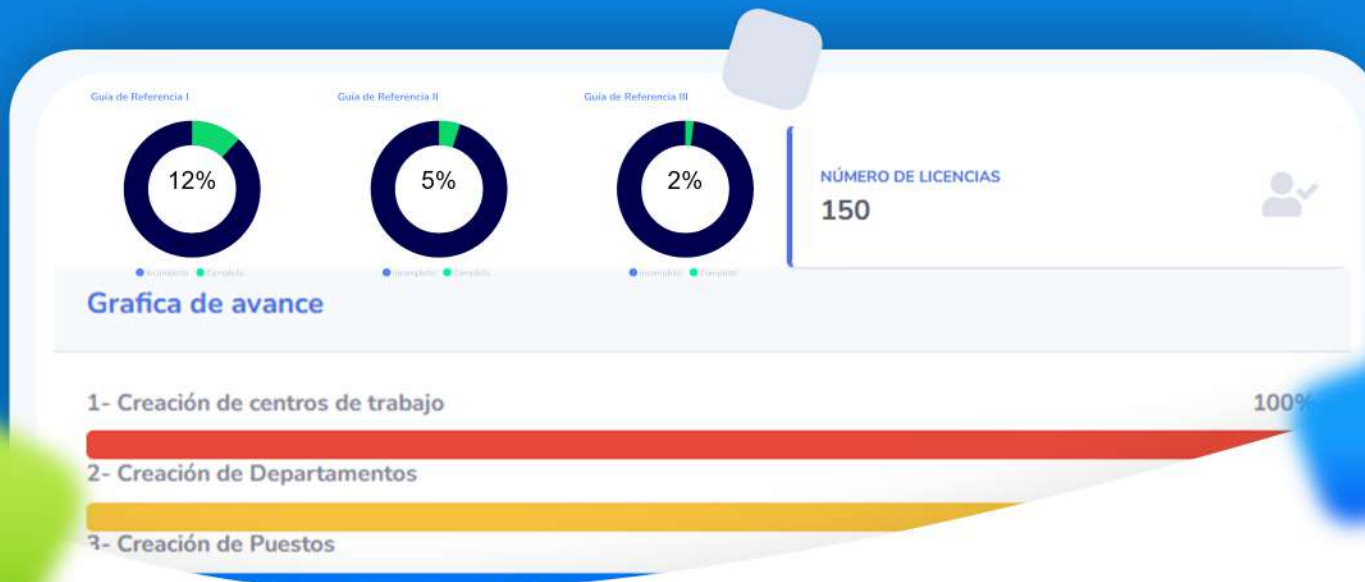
Guía de Referencia I

12%

Incompleto Completo

Guía de Referencia II

5%

Incompleto Completo

Guía de Referencia III

2%

Incompleto Completo

NÚMERO DE LICENCIAS
150

Grafica de avance

1- Creación de centros de trabajo 100%

2- Creación de Departamentos

3- Creación de Puestos